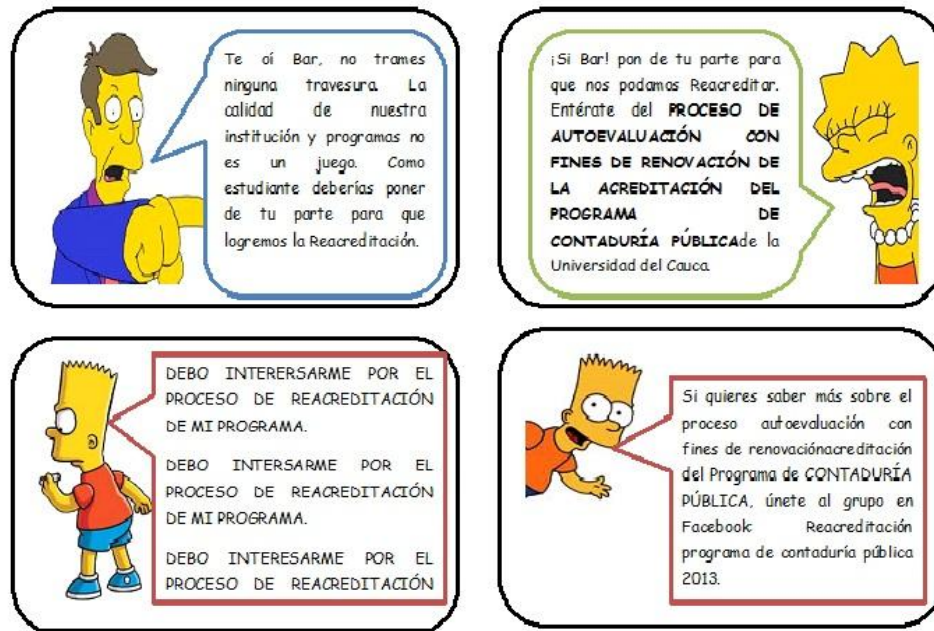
Te oí Bar, no trames ninguna travesura. La calidad de nuestra institución y programas no es un juego. Como estudiante deberías poner de tu parte para que logremos la Reacreditación.

¡Si Bar! pon de tu parte para que nos podamos Reacreditar. Entérate del PROCESO DE AUTOEVALUACIÓN CON FINES DE RENOVACIÓN DE LA ACREDITACIÓN DEL PROGRAMA DE CONTADURÍA PÚBLICAde la Universidad del Cauca.

DEBO INTERERSARME POR EL PROCESO DE REACREDITACIÓN DE MI PROGRAMA.

DEBO INTERSARME POR EL PROCESO DE REACREDITACIÓN DE MI PROGRAMA.

DEBO INTERESARME POR EL PROCESO DE REACREDITACIÓN

Si quieres saber más sobre el proceso autoevaluación con fines de renovaciónacreditación del Programa de CONTADURÍA PÚBLICA, únete al grupo en Facebook: Reacreditación programa de contaduría pública 2013.